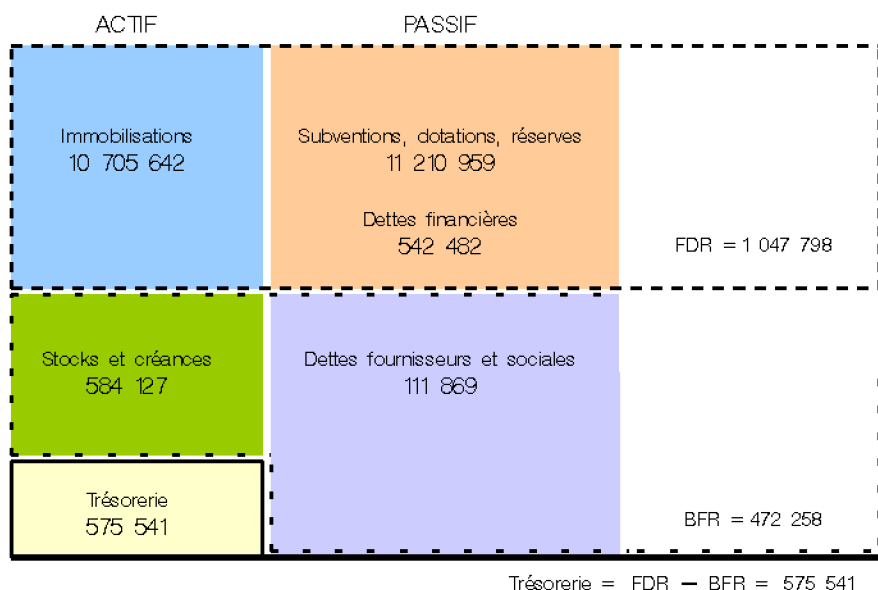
ACTIF

PASSIF

Immobilisations
10 705 642

Subventions, dotations, réserves
11 210 959

Dettes financières
542 482

FDR = 1 047 798

Stocks et créances
584 127

Dettes fournisseurs et sociales
111 869

Trésorerie
575 541

BFR = 472 258

Trésorerie = FDR − BFR = 575 541